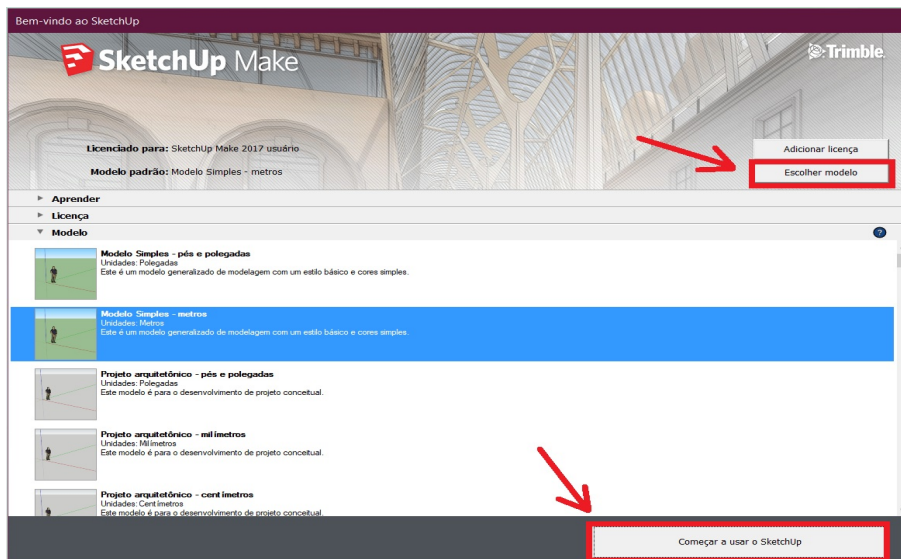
Bem-vindo ao SketchUp

SketchUp Make

Trimble.

Licenciado para: SketchUp Make 2017 usuário

Modelo padrão: Modelo Simples - metros

Adicionar licença

Escolher modelo

Aprender

Licença

Modelo

Modelo Simples - pés e polegadas
Unidades: Polegadas
Este é um modelo generalizado de modelagem com um estilo básico e cores simples.

Modelo Simples - metros
Unidades: Metros
Este é um modelo generalizado de modelagem com um estilo básico e cores simples.

Projeto arquitetônico - pés e polegadas
Unidades: Polegadas
Este modelo é para o desenvolvimento de projeto conceitual.

Projeto arquitetônico - milímetros
Unidades: Milímetros
Este modelo é para o desenvolvimento de projeto conceitual.

Projeto arquitetônico - centímetros
Unidades: Centímetros
Este modelo é para o desenvolvimento de projeto conceitual.

Começar a usar o SketchUp